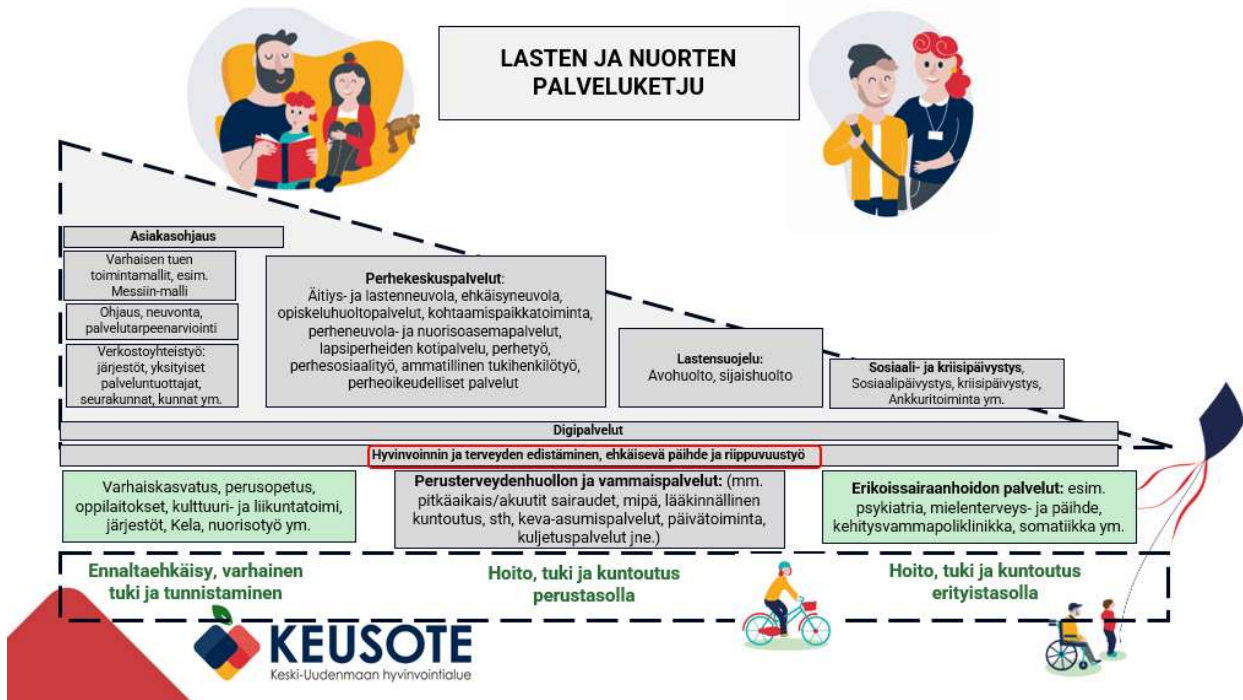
LASTEN JA NUORTEN PALVELUKETJU

Asiakasohjaus

Varhaisen tuen toimintamallit, esim. Messiin-malli

Ohjaus, neuvonta, palvelutarpeenarviointi

Verkostoyhteistyö: järjestöt, yksityiset palveluntuottajat, seurakunnat, kunnat ym.

**Perhekeskuspalvelut**:
Äitiys- ja lastenneuvola, ehkäisyneuvola, opiskeluhuoltopalvelut, kohtaamispaikkatoiminta, perheneuvola- ja nuorisoasemapalvelut, lapsiperheiden kotipalvelut, perhetyö, perhesosiaalityö, ammatillinen tukihenkilötyö, perheoikeudelliset palvelut

**Lastensuojelu:**
Avohuolto, sijaishuolto

**Sosiaali- ja kriisipäivystys**,
Sosiaalipäivystys, kriisipäivystys, Ankkuritoiminta ym.

Digipalvelut

Hyvinvoinnin ja terveyden edistäminen, ehkäisevä päihde ja riippuvuustyö

Varhaiskasvatus, perusopetus, oppilaitokset, kulttuuri- ja liikuntatoimi, järjestöt, Kela, nuorisotyö ym.

**Perusterveydenhuollon ja vammaispalvelut:** (mm. pitkäaikais/akuutit sairaudet, mipä, lääkinnällinen kuntoutus, sth, keva-asumispalvelut, päivätoiminta, kuljetuspalvelut jne.)

**Erikoissairaanhoidon palvelut:** esim. psykiatria, mielenterveys- ja päihde, kehitysvammapoliklinikka, somatiikka ym.

Ennaltaehkäisy, varhainen tuki ja tunnistaminen

Hoito, tuki ja kuntoutus perustasolla

Hoito, tuki ja kuntoutus erityistasolla

KEUSOTE
Keski-Uudenmaan hyvinvointialue